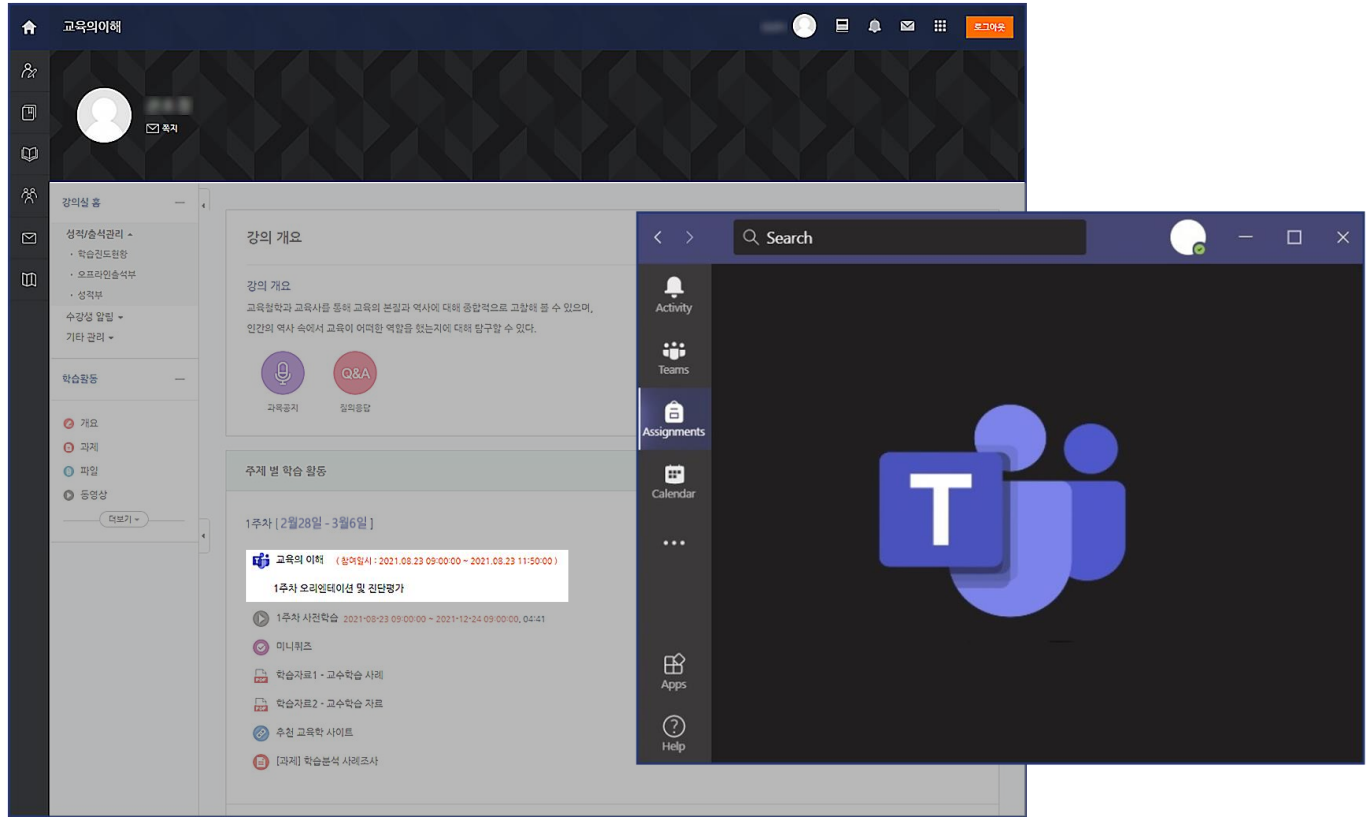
교육의이해

로그아웃

쪽지

강의실 홈

성적/출석관리
· 학습진도현황
· 오프라인출석부
· 성적부
수강생 알림
기타 관리

학습활동

개요
과제
파일
동영상
더보기

강의 개요

강의 개요
교육철학과 교육사를 통해 교육의 본질과 역사에 대해 종합적으로 고찰해 볼 수 있으며, 인간의 역사 속에서 교육이 어떠한 역할을 했는지에 대해 탐구할 수 있다.

과목공지
Q&A
질의응답

주제 별 학습 활동

1주차 [ 2월28일 - 3월6일 ]

교육의 이해 ( 참여일시 : 2021.08.23 09:00:00 ~ 2021.08.23 11:50:00 )
1주차 오리엔테이션 및 진단평가

1주차 사전학습 2021-08-23 09:00:00 ~ 2021-12-24 09:00:00, 04:41

미니퀴즈

학습자료1 - 교수학습 사례

학습자료2 - 교수학습 자료

추천 교육학 사이트

[과제] 학습분석 사례조사

Search

Activity
Teams
Assignments
Calendar
...
Apps
Help